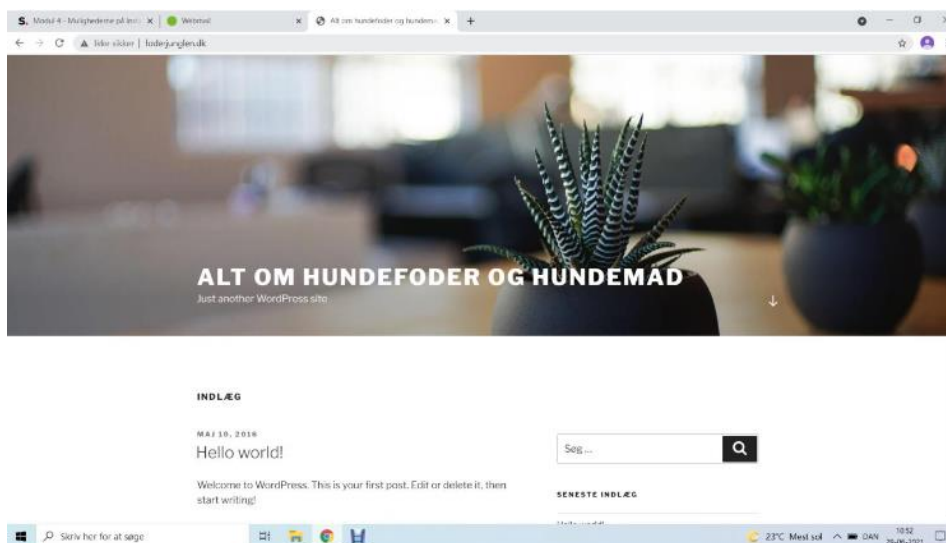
S. Modul 4 - Mulighederne på Int... × | Webmail × | Alt om hundefoder og hundema... × +

Ikke sikker | foderjunglen.dk

ALT OM HUNDEFODER OG HUNDEMAD
Just another WordPress site

INDLÆG

MAJ 10, 2016
Hello world!

Welcome to WordPress. This is your first post. Edit or delete it, then start writing!

Søg ...

SENESTE INDLÆG

Skriv her for at søge

23°C Mest sol DAN 10:52 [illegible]